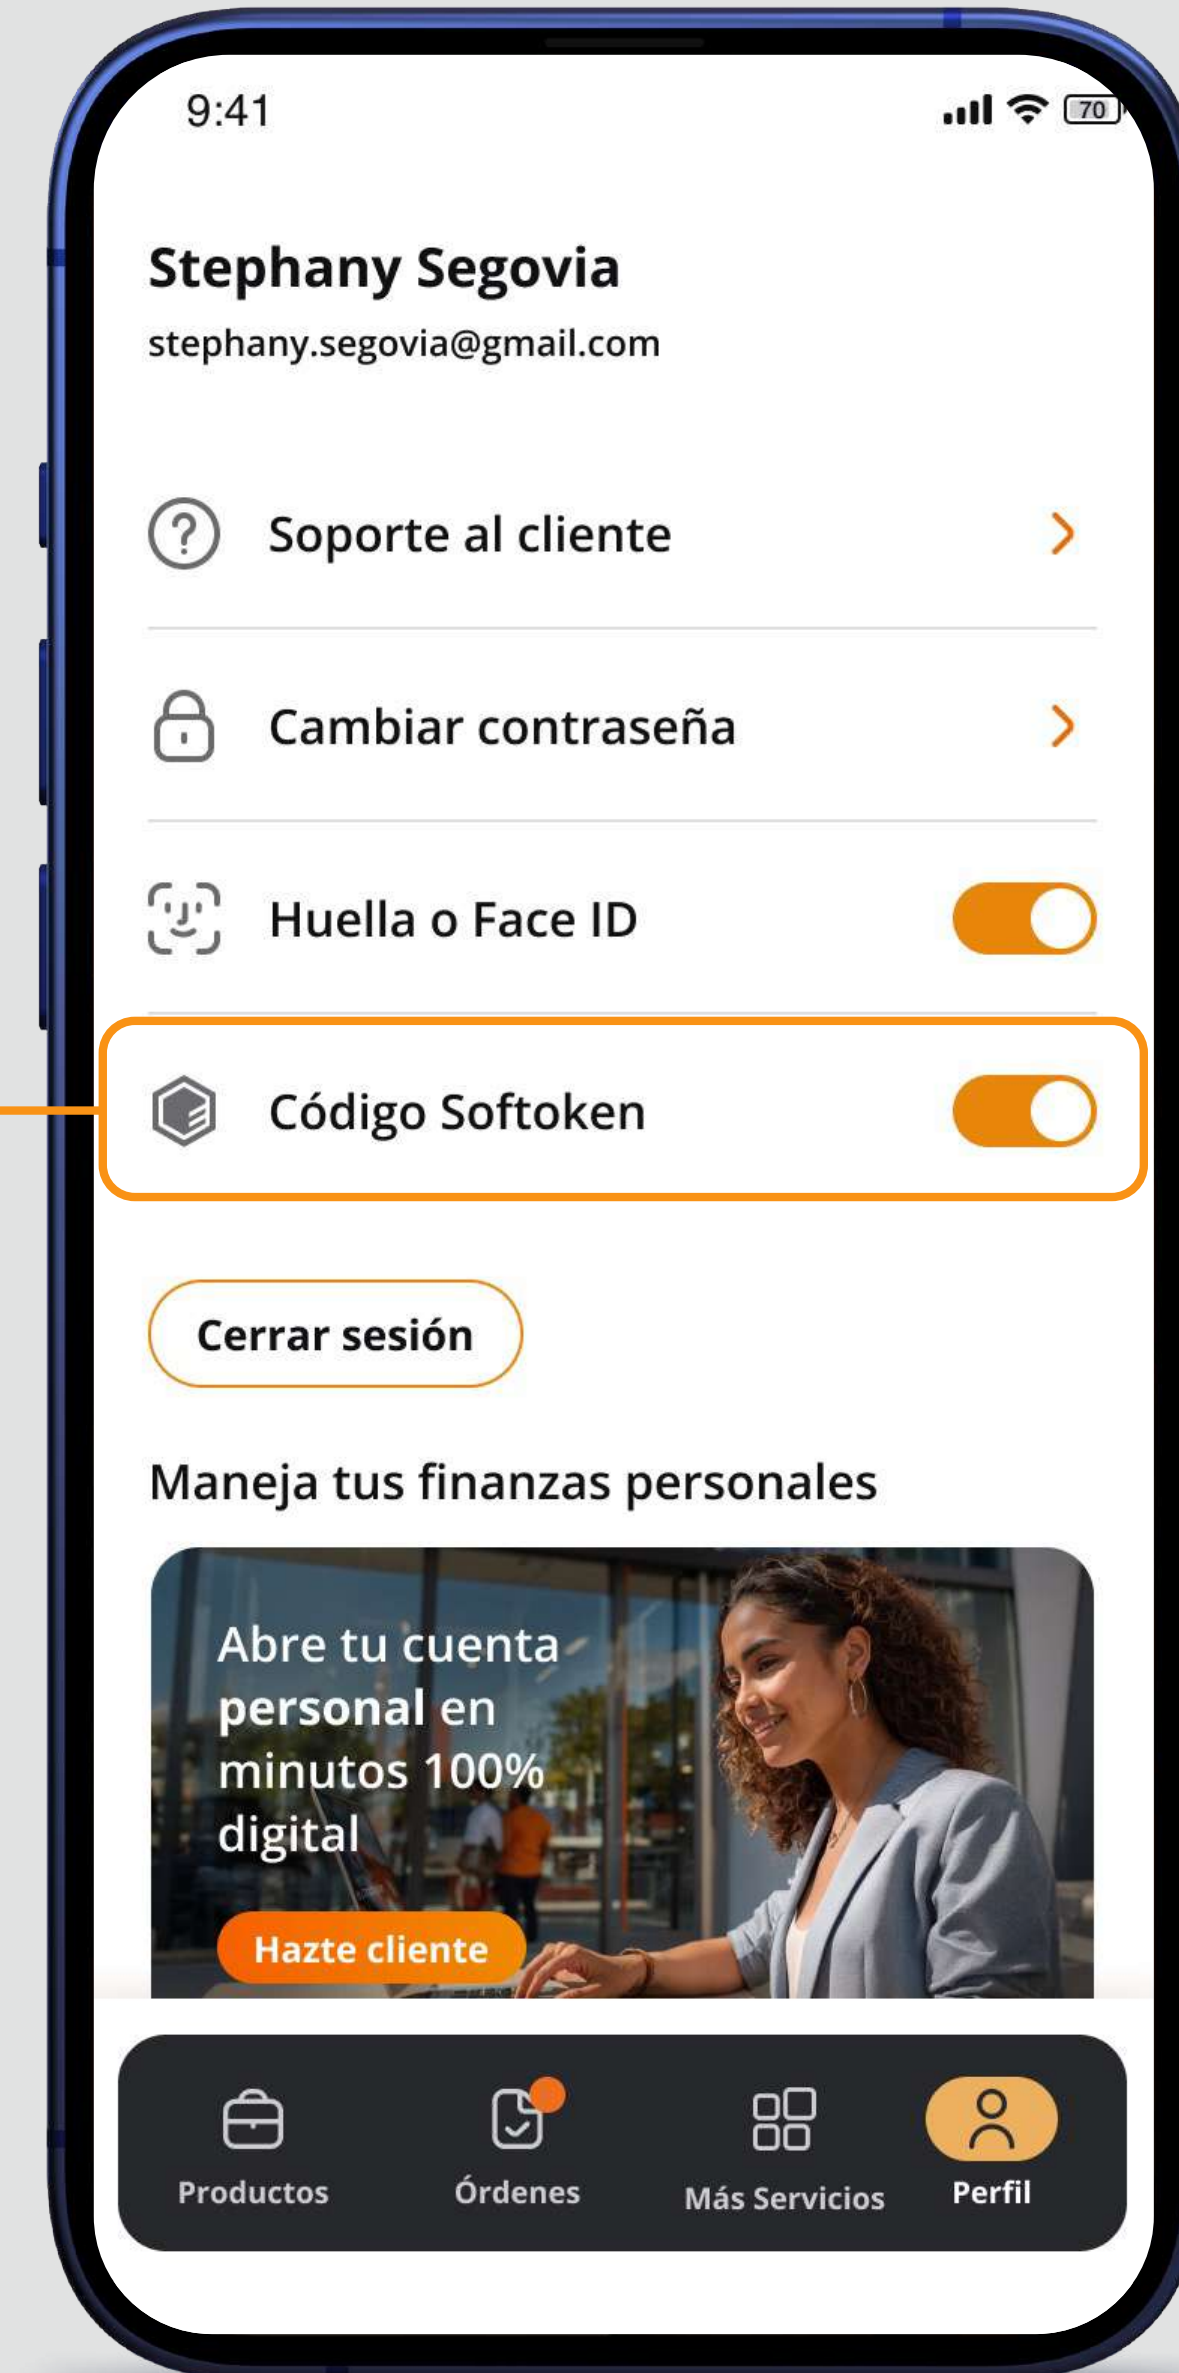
9:41

70

Stephany Segovia

stephany.segovia@gmail.com

Soporte al cliente

Cambiar contraseña

Huella o Face ID

Código Softoken

Cerrar sesión

Maneja tus finanzas personales

Abre tu cuenta personal en minutos 100% digital

Hazte cliente

Productos

Órdenes

Más Servicios

Perfil